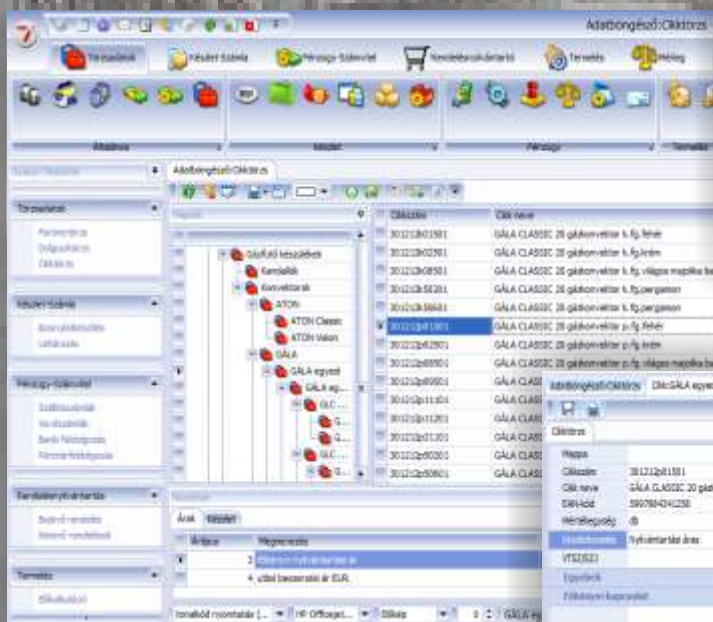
Adatböngésző:Cikktörzs

Törzsadatok
Készlet-Szakeli
Pénzügy-Szakvelet
Rendeléskarbantartás
Termelés
Mérleg

Általános
Készlet
Pénzügy
Termelés

Törzsadatok
Partnertörzs
Dolgozótörzs
Cikktörzs

Készlet-Szakeli
Bizonylatkezelés
Leltározás

Pénzügy-Szakvelet
Szállítószámlák
Vevőszámlák
Banki feldolgozás
Pénztárfeldolgozás

Rendeléskarbantartás
Beérkő rendelés
Kimenő rendelések

Termelés
Műveletlap

Adatböngésző:Cikktörzs

Gázfűtő készülékek
Kandallók
Konvektorok
ATON
ATON Classic
ATON Vision
GÁLA
GÁLA egyedi
GÁLA eg...
GLC...

| Cikkszám | Cikk neve |
|---|---|
| 30121Gk01501 | GÁLA CLASSIC 20 gázkonvektor k.fg.fehér |
| 30121Gk02501 | GÁLA CLASSIC 20 gázkonvektor k.fg.krém |
| 30121Gk08501 | GÁLA CLASSIC 20 gázkonvektor k.fg.világos majolika ba |
| 30121Gk58201 | GÁLA CLASSIC 20 gázkonvektor k.fg.pergamen |
| 30121Gk58601 | GÁLA CLASSIC 20 gázkonvektor k.fg.pergamen |
| 30121Gp01501 | GÁLA CLASSIC 20 gázkonvektor p.fg.fehér |
| 30121Gp02501 | GÁLA CLASSIC 20 gázkonvektor p.fg.krém |
| 30121Gp08501 | GÁLA CLASSIC 20 gázkonvektor p.fg.világos majolika ba |
| 30121Gp09501 | GÁLA CLAS |
| 30121Gp11101 | GÁLA CLAS |
| 30121Gp12101 | GÁLA CLAS |
| 30121Gp21101 | GÁLA CLAS |
| 30121Gp80201 | GÁLA CLAS |
| 30121Gp50801 | GÁLA CLAS |

Adatböngésző:Cikktörzs
Cikk:GÁLA egyedi
Cikktörzs

| | |
|---|---|
| Mappa | |
| Cikkszám | 30121Gp01501 |
| Cikk neve | GÁLA CLASSIC 20 gáz |
| EAN-kód | 5997804341230 |
| Mértékegység | db |
| Árak | Nyilvántartási áras |
| VTSZ(SZJ) | |
| Egyebek | |
| Főkönyvi kapcsolat | |

Árak
Készlet

| Árképz | Megnevezés |
|---|---|
| 1 | Cikktörzs nyilvántartási ár |
| 4 | utolsó beszerzési ár EUR |

Ismeretlen nyomtató (...)
HP Officejet...
Álló
GÁLA